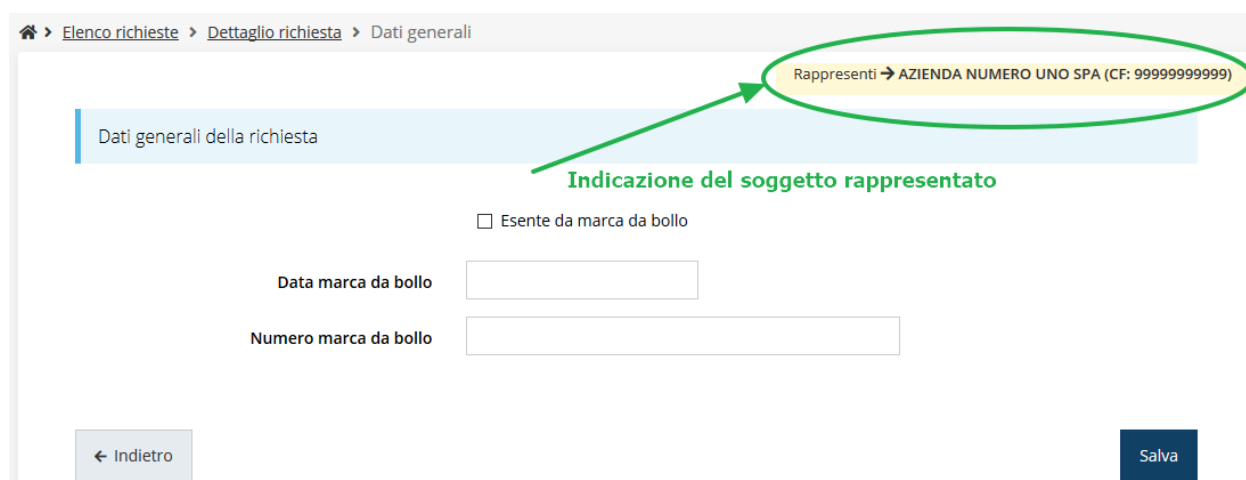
> Elenco richieste > Dettaglio richiesta > Dati generali

Rappresenti → AZIENDA NUMERO UNO SPA (CF: 99999999999)

Dati generali della richiesta

Indicazione del soggetto rappresentato

☐ Esente da marca da bollo

Data marca da bollo

Numero marca da bollo

← Indietro

Salva